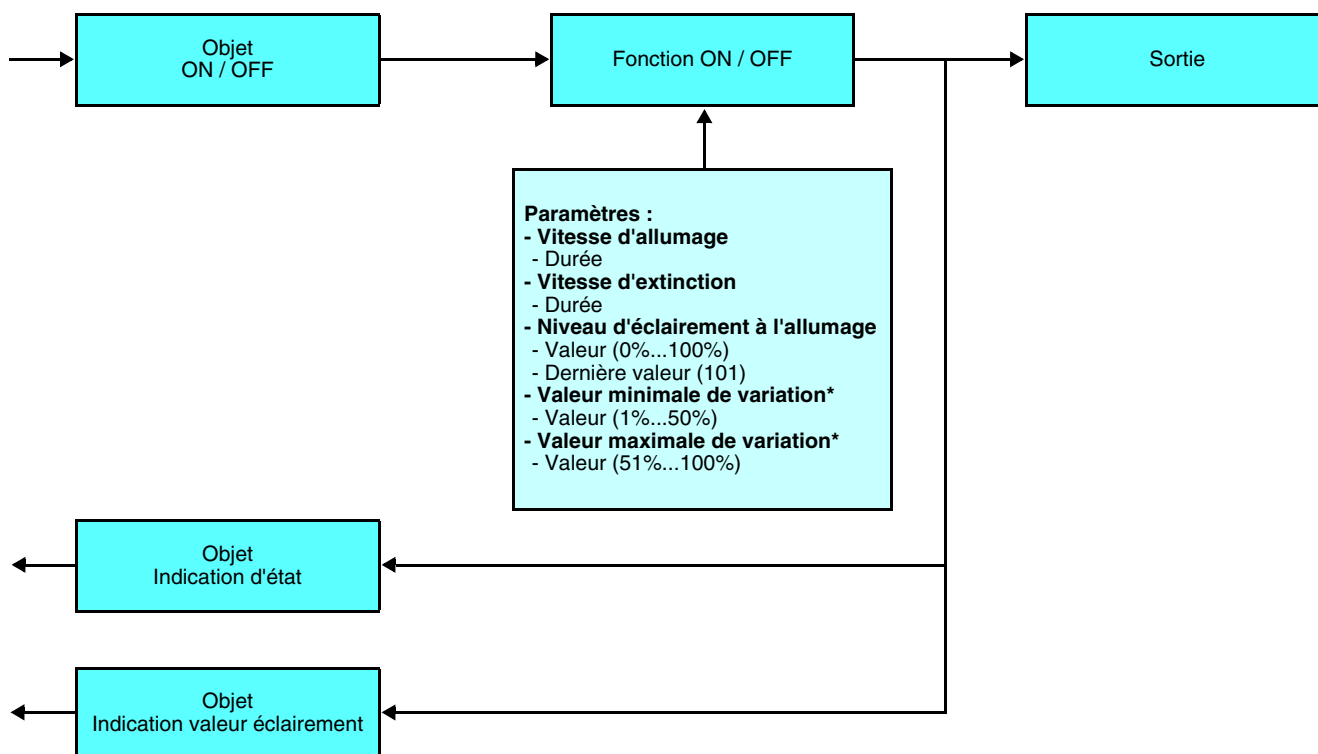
Objet
ON / OFF

Fonction ON / OFF

Sortie

Paramètres :
- Vitesse d'allumage
- Durée
- Vitesse d'extinction
- Durée
- Niveau d'éclairement à l'allumage
- Valeur (0%...100%)
- Dernière valeur (101)
- Valeur minimale de variation*
- Valeur (1%...50%)
- Valeur maximale de variation*
- Valeur (51%...100%)

Objet
Indication d'état

Objet
Indication valeur éclairement